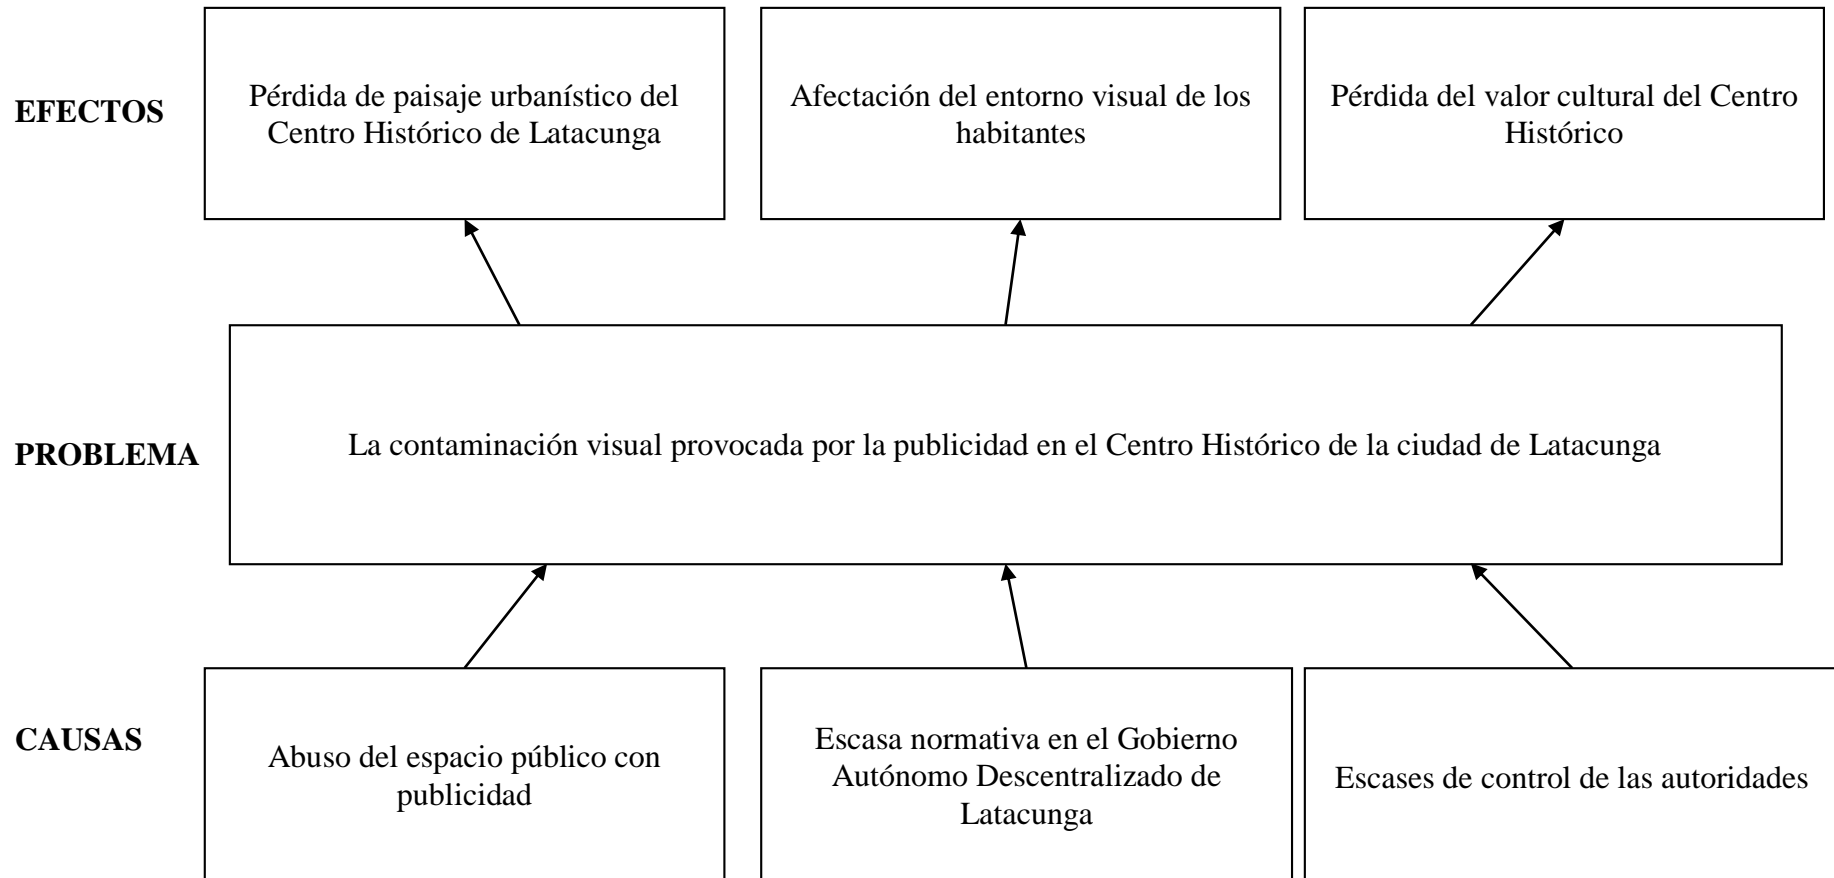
EFECTOS

Pérdida de paisaje urbanístico del Centro Histórico de Latacunga

Afectación del entorno visual de los habitantes

Pérdida del valor cultural del Centro Histórico

PROBLEMA

La contaminación visual provocada por la publicidad en el Centro Histórico de la ciudad de Latacunga

CAUSAS

Abuso del espacio público con publicidad

Escasa normativa en el Gobierno Autónomo Descentralizado de Latacunga

Escases de control de las autoridades